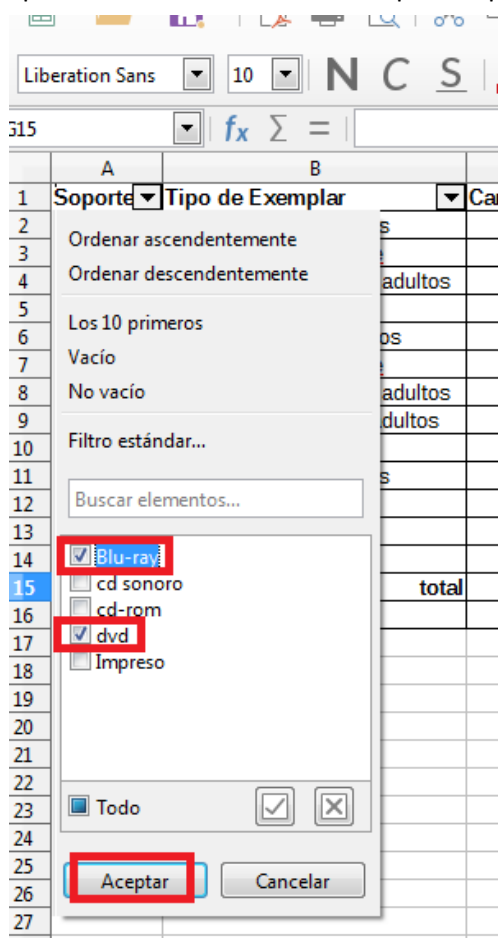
Liberation Sans 10 N C S

G15 $f_x$ $\sum$ =

| | A | B | |
|---|---|---|---|
| 1 | Soporte | Tipo de Exemplar | Ca |
| 2 | | s | |
| 3 | | | |
| 4 | | adultos | |
| 5 | | | |
| 6 | | os | |
| 7 | | | |
| 8 | | adultos | |
| 9 | | dultos | |
| 10 | | | |
| 11 | | s | |
| 12 | | | |
| 13 | | | |
| 14 | | | |
| 15 | | total | |
| 16 | | | |
| 17 | | | |
| 18 | | | |
| 19 | | | |
| 20 | | | |
| 21 | | | |
| 22 | | | |
| 23 | | | |
| 24 | | | |
| 25 | | | |
| 26 | | | |
| 27 | | | |

Ordenar ascendentemente
Ordenar descendentemente
Los 10 primeros
Vacío
No vacío
Filtro estándar...
Buscar elementos...
Blu-ray
cd sonoro
cd-rom
dvd
Impreso
Todo
Aceptar
Cancelar